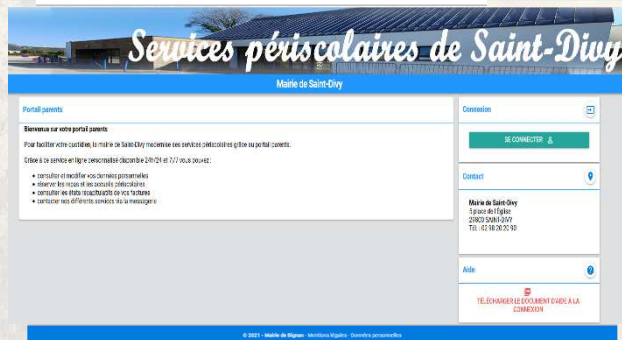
Services périscolaires de Saint-Divy

Mairie de Saint-Divy

Portail parents

Bienvenue sur votre portail parents

Pour faciliter votre quotidien, la mairie de Saint-Divy modernise ses services périscolaires grâce au portail parents.

Grâce à ce service en ligne personnalisé disponible 24h/24 et 7j/7 vous pouvez :

- consulter et modifier vos données personnelles
- réserver les repas et les accueils périscolaires
- consulter les états récapitulatifs de vos factures
- contacter nos différents services via la messagerie

Connexion

SE CONNECTER

Contact

Mairie de Saint-Divy
5 place de l'Eglise
29800 SAINT-DIVY
Tél. : 02 98 20 20 90

Aide

TÉLÉCHARGER LE DOCUMENT D'AIDE À LA CONNEXION

© 2021 - Mairie de Bignon - Mentions légales - Données personnelles